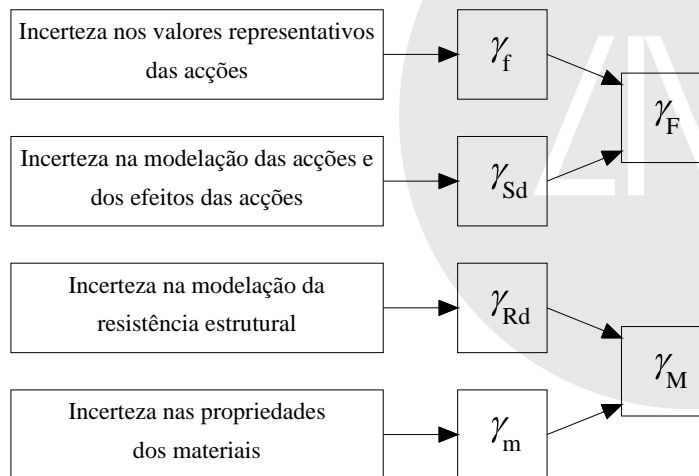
Incerteza nos valores representativos das acções

$\gamma_f$

$\gamma_F$

Incerteza na modelação das acções e dos efeitos das acções

$\gamma_{Sd}$

Incerteza na modelação da resistência estrutural

$\gamma_{Rd}$

$\gamma_M$

Incerteza nas propriedades dos materiais

$\gamma_m$